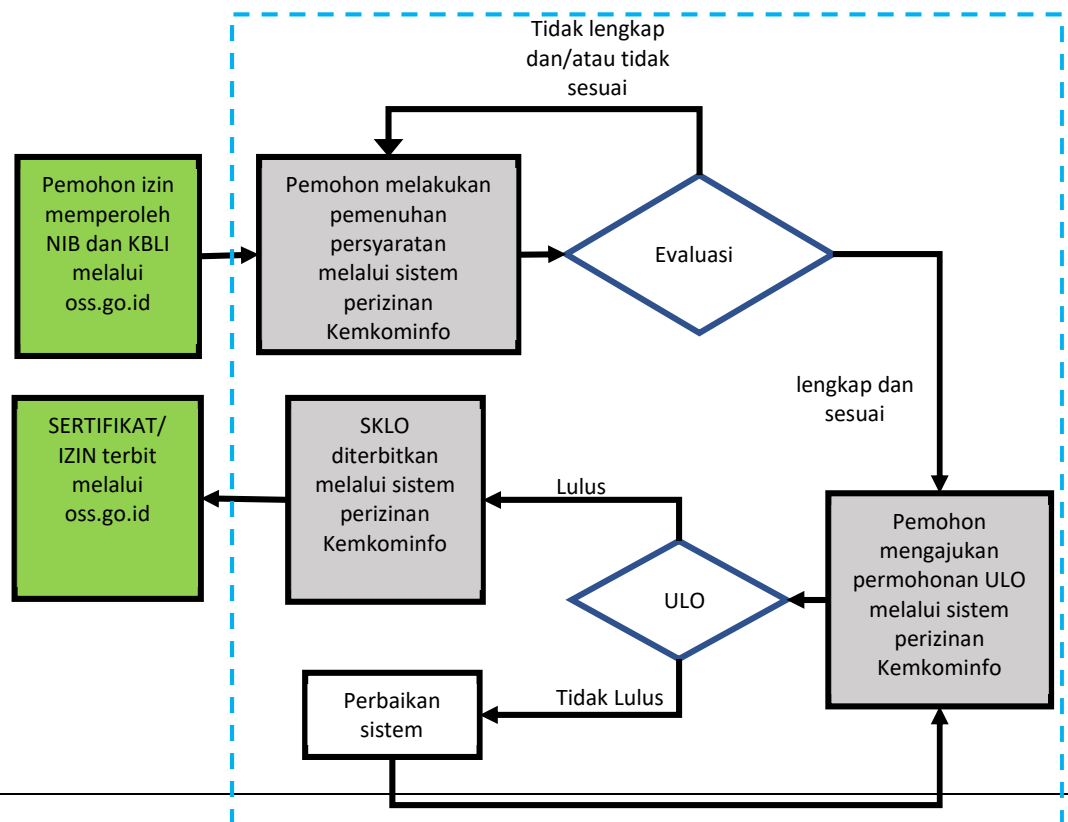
Tidak lengkap dan/atau tidak sesuai

Pemohon izin memperoleh NIB dan KBLI melalui oss.go.id

Pemohon melakukan pemenuhan persyaratan melalui sistem perizinan Kemkominfo

Evaluasi

lengkap dan sesuai

SERTIFIKAT/ IZIN terbit melalui oss.go.id

SKLO diterbitkan melalui sistem perizinan Kemkominfo

Lulus

ULO

Pemohon mengajukan permohonan ULO melalui sistem perizinan Kemkominfo

Perbaikan sistem

Tidak Lulus